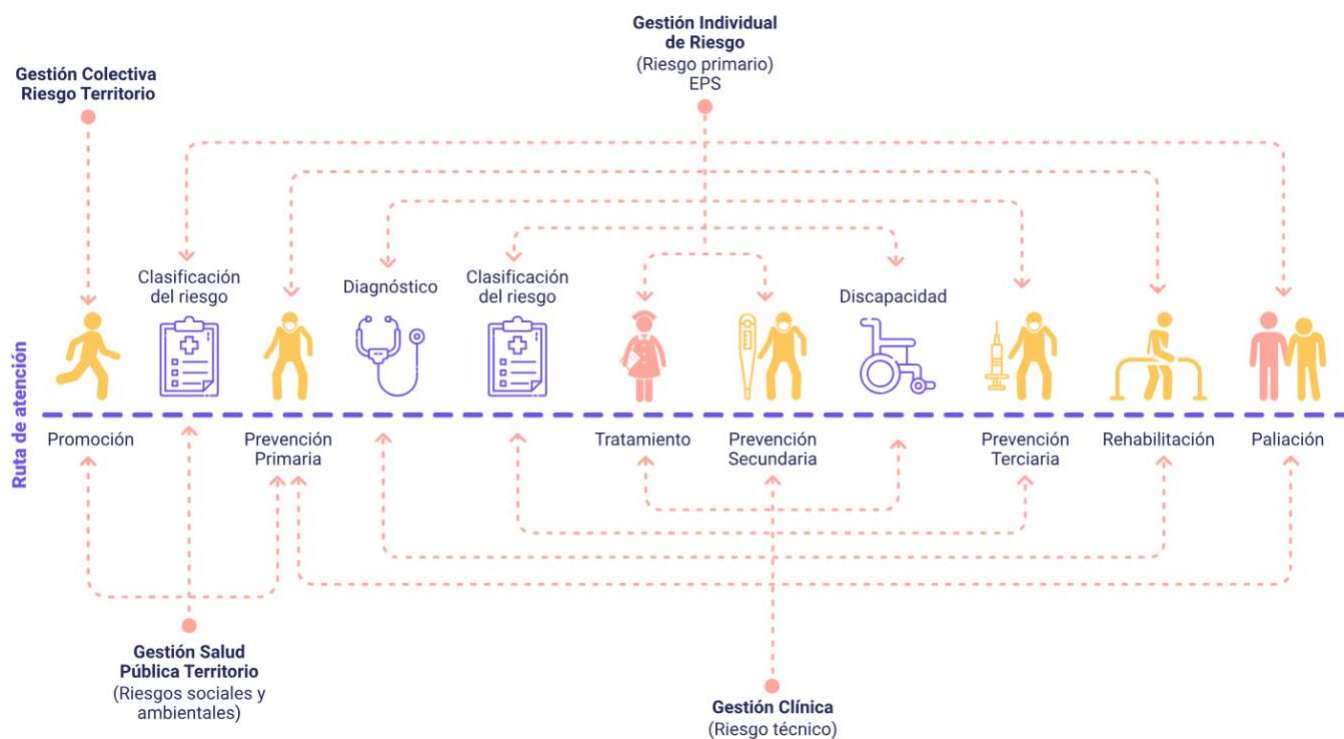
Gestión Individual de Riesgo
(Riesgo primario)
EPS

Gestión Colectiva Riesgo Territorio

Clasificación del riesgo

Diagnóstico

Clasificación del riesgo

Discapacidad

Ruta de atención

Promoción

Prevención Primaria

Tratamiento

Prevención Secundaria

Prevención Terciaria

Rehabilitación

Paliación

Gestión Salud Pública Territorio
(Riesgos sociales y ambientales)

Gestión Clínica
(Riesgo técnico)